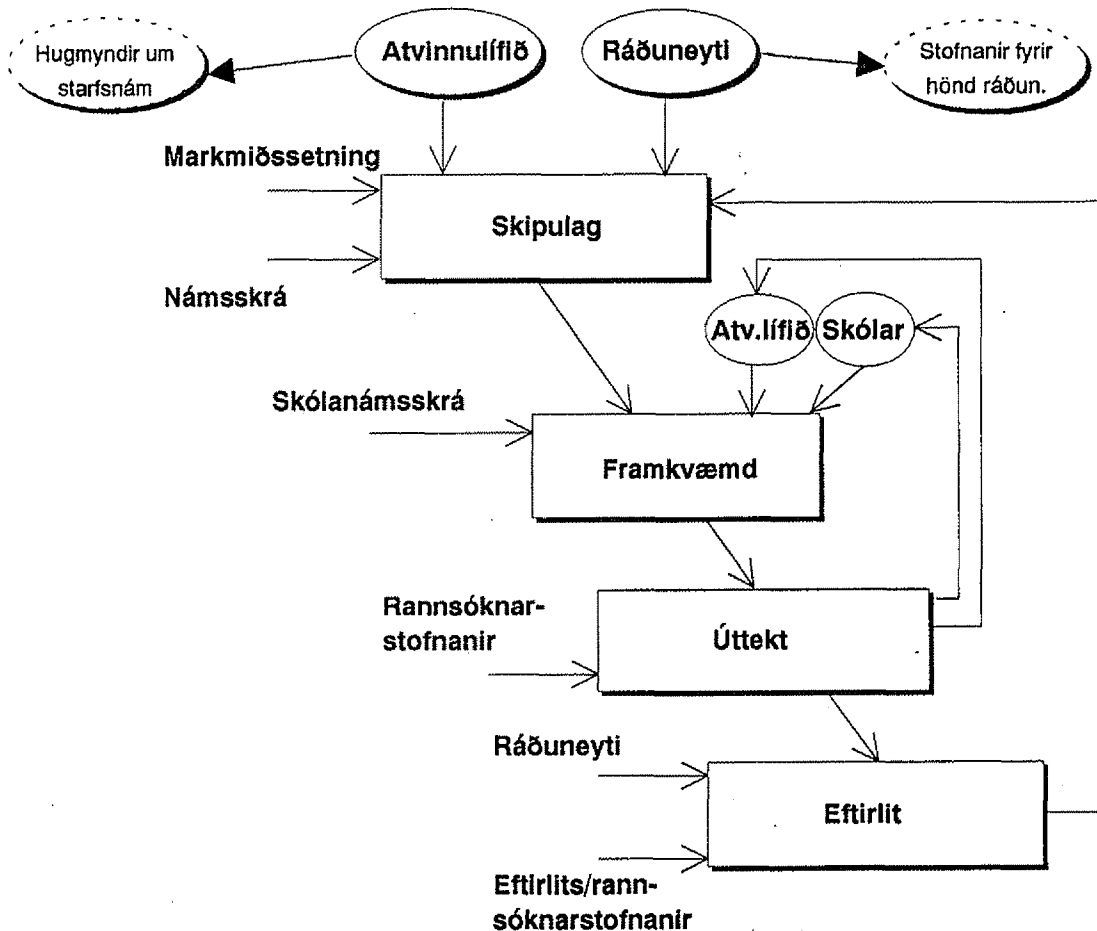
Hugmyndir um starfsnám

Atvinnulífið

Ráðuneyti

Stofnanir fyrir hönd ráðun.

Markmiðssetning

Skipulag

Námsskrá

Atv.lífið

Skólar

Skólanámsskrá

Framkvæmd

Rannsóknarstofnanir

Úttekt

Ráðuneyti

Eftirlit

Eftirlits/rannsóknarstofnanir